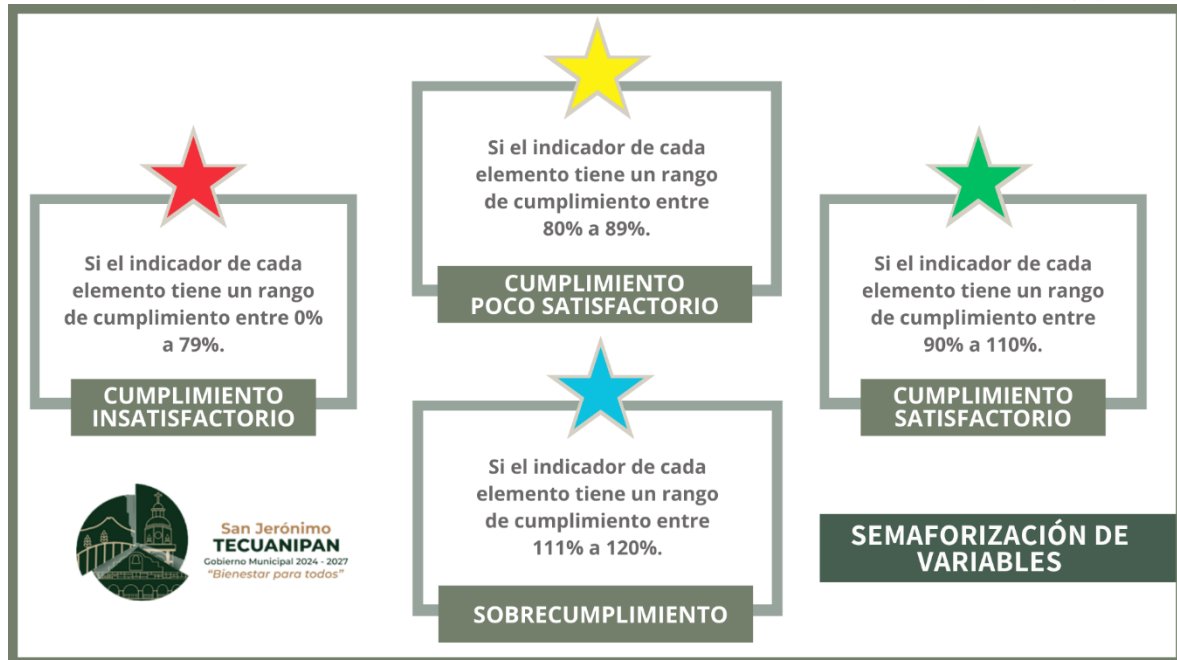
Si el indicador de cada elemento tiene un rango de cumplimiento entre 0% a 79%.

CUMPLIMIENTO INSATISFACTORIO

Si el indicador de cada elemento tiene un rango de cumplimiento entre 80% a 89%.

CUMPLIMIENTO POCO SATISFACTORIO

Si el indicador de cada elemento tiene un rango de cumplimiento entre 90% a 110%.

CUMPLIMIENTO SATISFACTORIO

Si el indicador de cada elemento tiene un rango de cumplimiento entre 111% a 120%.

SOBRECUMPLIMIENTO

San Jerónimo
TECUANIPAN
Gobierno Municipal 2024 - 2027
"Bienestar para todos"

SEMAFORIZACIÓN DE VARIABLES